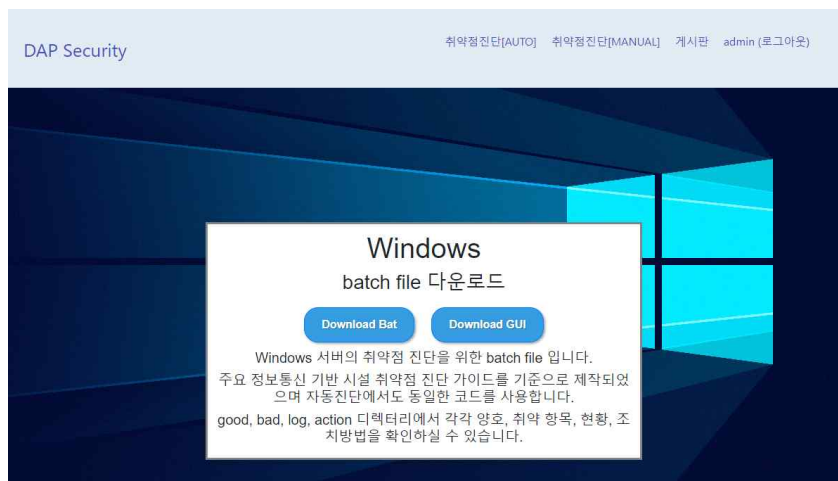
DAP Security

취약점진단[AUTO] 취약점진단[MANUAL] 게시판 admin (로그아웃)

Windows

batch file 다운로드

Download Bat

Download GUI

Windows 서버의 취약점 진단을 위한 batch file 입니다.

주요 정보통신 기반 시설 취약점 진단 가이드를 기준으로 제작되었으며 자동진단에서도 동일한 코드를 사용합니다.

good, bad, log, action 디렉터리에서 각각 양호, 취약 항목, 현황, 조치방법을 확인하실 수 있습니다.